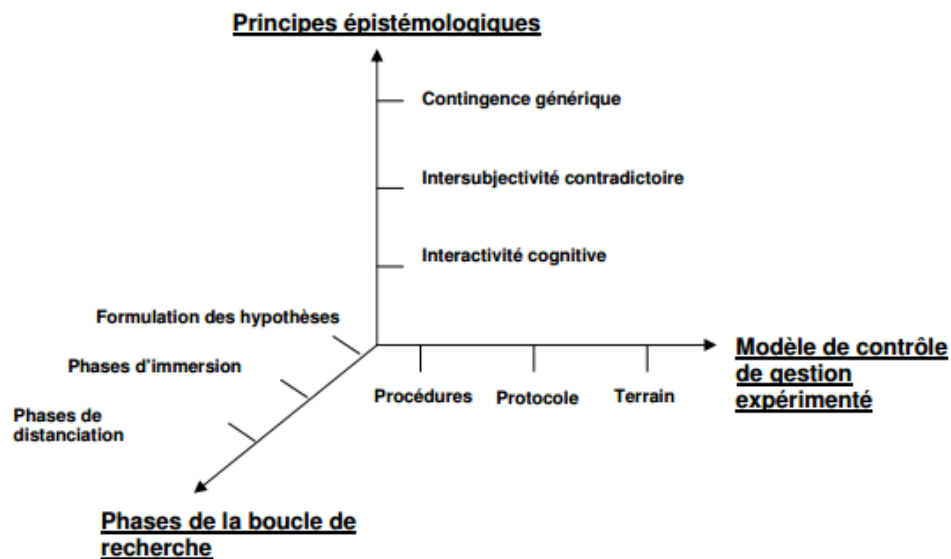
Principes épistémologiques

Contingence générique

Intersubjectivité contradictoire

Interactivité cognitive

Formulation des hypothèses

Phases d'immersion

Phases de distanciation

Procédures

Protocole

Terrain

Modèle de contrôle de gestion expérimenté

Phases de la boucle de recherche